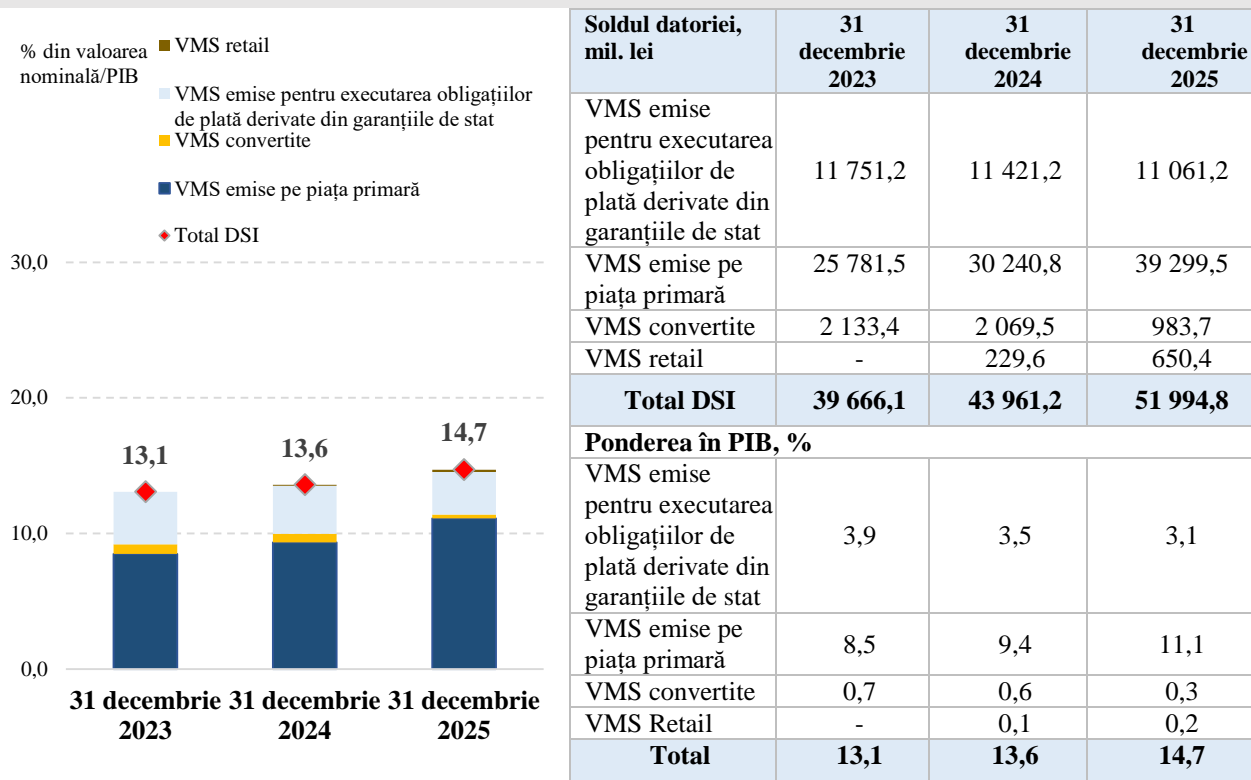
% din valoarea nominală/PIB

VMS retail

VMS emise pentru executarea obligațiilor de plată derivate din garanțiile de stat

VMS convertite

VMS emise pe piața primară

Total DSI

30,0

20,0

10,0

0,0

13,1

13,6

14,7

31 decembrie 2023

31 decembrie 2024

31 decembrie 2025

| Soldul datoriei, mil. lei | 31 decembrie 2023 | 31 decembrie 2024 | 31 decembrie 2025 |
|---|---|---|---|
| VMS emise pentru executarea obligațiilor de plată derivate din garanțiile de stat | 11 751,2 | 11 421,2 | 11 061,2 |
| VMS emise pe piața primară | 25 781,5 | 30 240,8 | 39 299,5 |
| VMS convertite | 2 133,4 | 2 069,5 | 983,7 |
| VMS retail | - | 229,6 | 650,4 |
| Total DSI | 39 666,1 | 43 961,2 | 51 994,8 |
| Ponderea în PIB, % | | | |
| VMS emise pentru executarea obligațiilor de plată derivate din garanțiile de stat | 3,9 | 3,5 | 3,1 |
| VMS emise pe piața primară | 8,5 | 9,4 | 11,1 |
| VMS convertite | 0,7 | 0,6 | 0,3 |
| VMS Retail | - | 0,1 | 0,2 |
| Total | 13,1 | 13,6 | 14,7 |